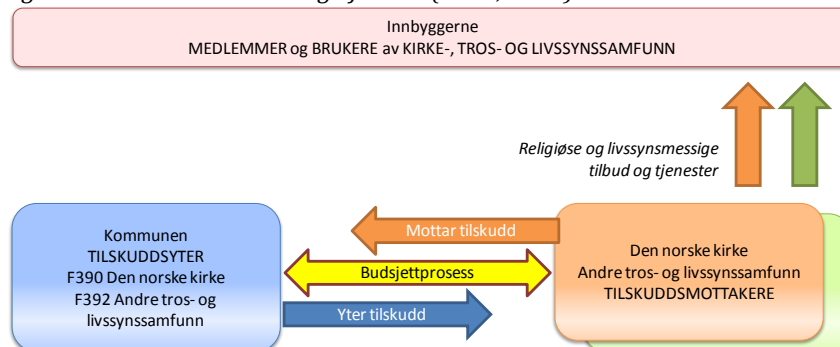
Innbyggerne
MEDLEMMER og BRUKERE av KIRKE-, TROS- OG LIVSSYNSSAMFUNN

Religiøse og livssynsmessige tilbud og tjenester

Kommunen
TILSKUDDSYTER
F390 Den norske kirke
F392 Andre tros- og livssynssamfunn

Mottar tilskudd

Budsjettprosess

Yter tilskudd

Den norske kirke
Andre tros- og livssynssamfunn
TILSKUDDSMOTTAKERE